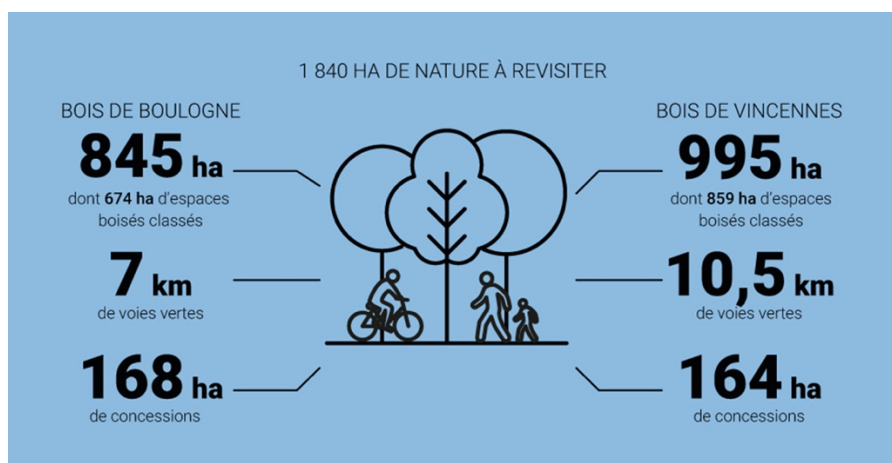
1 840 HA DE NATURE À REVISITER

BOIS DE BOULOGNE

845 ha

dont 674 ha d'espaces boisés classés

7 km

de voies vertes

168 ha

de concessions

BOIS DE VINCENNES

995 ha

dont 859 ha d'espaces boisés classés

10,5 km

de voies vertes

164 ha

de concessions